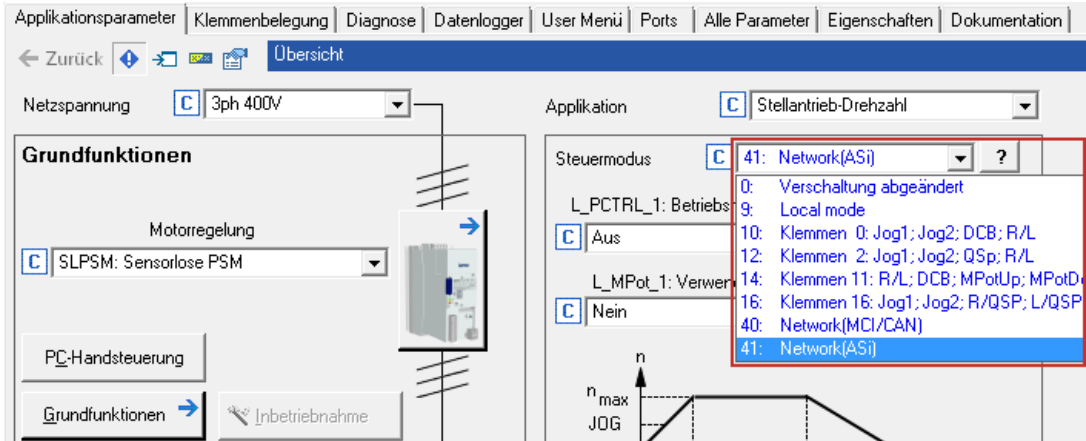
Applikationsparameter | Klemmenbelegung | Diagnose | Datenlogger | User Menü | Ports | Alle Parameter | Eigenschaften | Dokumentation

← Zurück

Übersicht

Netzspannung C 3ph 400V

Applikation C Stellantrieb-Drehzahl

Grundfunktionen

Steuermodus C 41: Network(ASi) ?

0: Verschaltung abgeändert
9: Local mode
10: Klemmen 0: Jog1; Jog2; DCB; R/L
12: Klemmen 2: Jog1; Jog2; QSp; R/L
14: Klemmen 11: R/L; DCB; MPotUp; MPotD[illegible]
16: Klemmen 16: Jog1; Jog2; R/QSP; L/QSP
40: Network(MCI/CAN)
41: Network(ASi)

L_PCTRL_1: Betriebs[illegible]

C Aus

L_MPot_1: Verwen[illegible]

C Nein

Motorregelung

C SLPSM: Sensorlose PSM

PC-Handsteuerung

Grundfunktionen

Inbetriebnahme

n

$n_{max}$

JOG